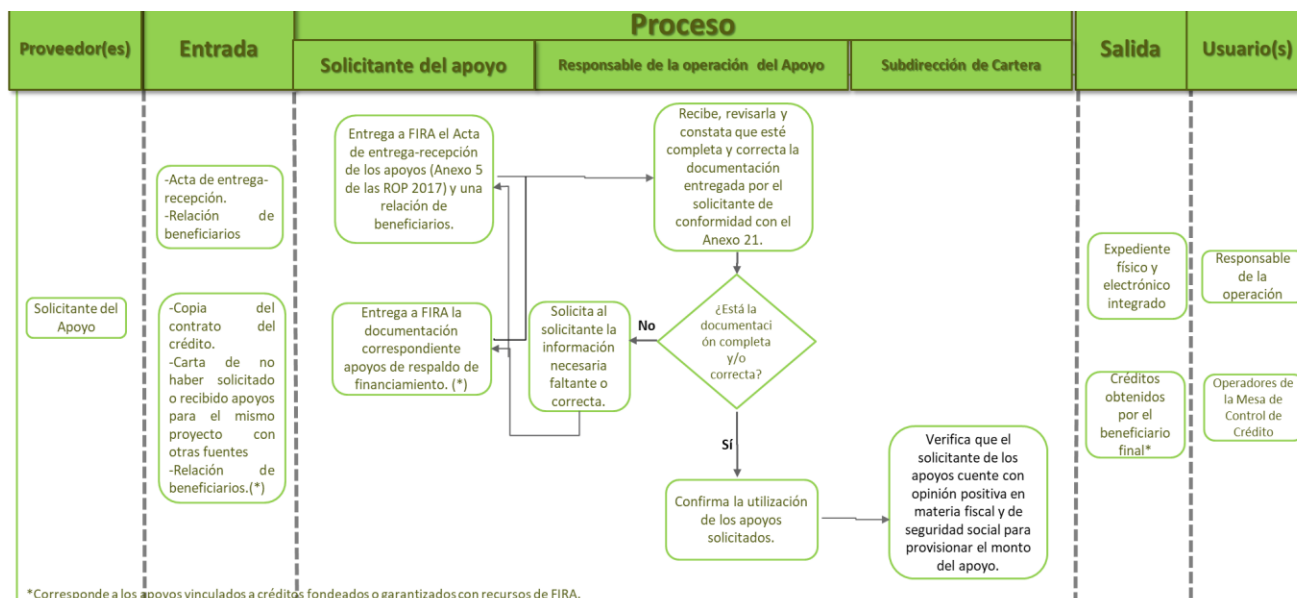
Proveedor(es)

Entrada

Proceso

Solicitante del apoyo

Responsable de la operación del Apoyo

Subdirección de Cartera

Salida

Usuario(s)

Solicitante del Apoyo

-Acta de entrega-recepción.
-Relación de beneficiarios

-Copia del contrato del crédito.
-Carta de no haber solicitado o recibido apoyos para el mismo proyecto con otras fuentes
-Relación de beneficiarios.(*)

Entrega a FIRA el Acta de entrega-recepción de los apoyos (Anexo 5 de las ROP 2017) y una relación de beneficiarios.

Recibe, revisarla y constata que esté completa y correcta la documentación entregada por el solicitante de conformidad con el Anexo 21.

Entrega a FIRA la documentación correspondiente apoyos de respaldo de financiamiento. (*)

Solicita al solicitante la información necesaria faltante o correcta.

No

¿Está la documentación completa y/o correcta?

Sí

Confirma la utilización de los apoyos solicitados.

Verifica que el solicitante de los apoyos cuente con opinión positiva en materia fiscal y de seguridad social para provisionar el monto del apoyo.

Expediente físico y electrónico integrado

Créditos obtenidos por el beneficiario final*

Responsable de la operación

Operadores de la Mesa de Control de Crédito

*Corresponde a los apoyos vinculados a créditos fondeados o garantizados con recursos de FIRA.